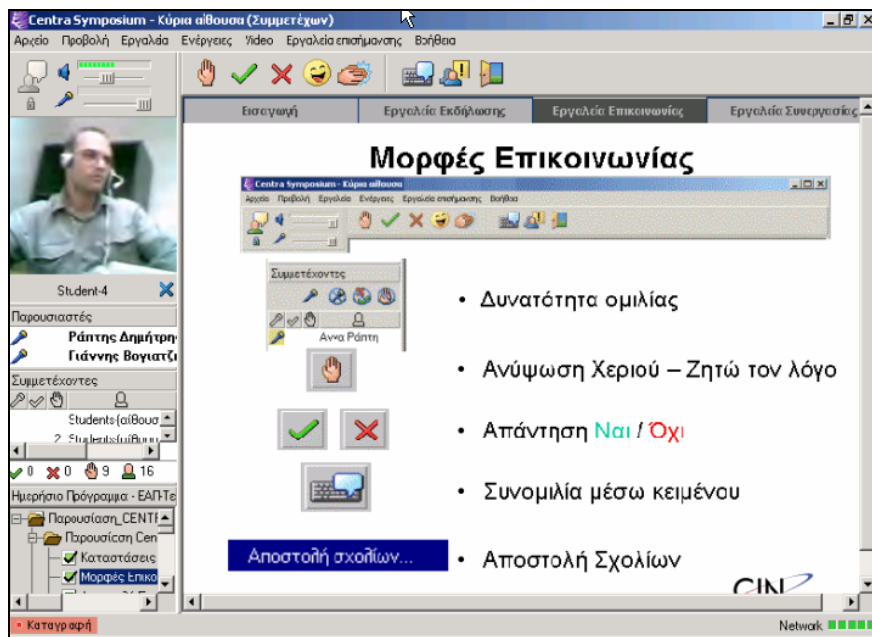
Centra Symposium - Κύρια αίθουσα (Συμμετέχων)

Αρχείο Προβολή Εργαλεία Ενέργειες Video Εργαλεία επισήμανσης Βοήθεια

Εισαγωγή | Εργαλεία Εκδήλωσης | Εργαλεία Επικοινωνίας | Εργαλεία Συνεργασίας

Μορφές Επικοινωνίας

Centra Symposium - Κύρια αίθουσα

Αρχείο Προβολή Εργαλεία Ενέργειες Εργαλεία επισήμανσης Βοήθεια

Συμμετέχοντες

Άννα Ράπτη

• Δυνατότητα ομιλίας

• Ανύψωση Χεριού – Ζητώ τον λόγο

• Απάντηση Ναι / Όχι

• Συνομιλία μέσω κειμένου

Αποστολή σχολίων...

• Αποστολή Σχολίων

CIN

Student-4

Παρουσιαστές

Ράπτης Δημήτρη

Γιάννης Βογιατζ

Συμμετέχοντες

Students (αίθουσ

2 Students (αίθουσ

0 0 9 16

Ημερήσιο Πρόγραμμα - ΕΑΠ-Τε

Παρουσίαση_CENT

Παρουσίαση Cen

Καταστάσεις

Μορφές Επικο

Καταγραφή

Network